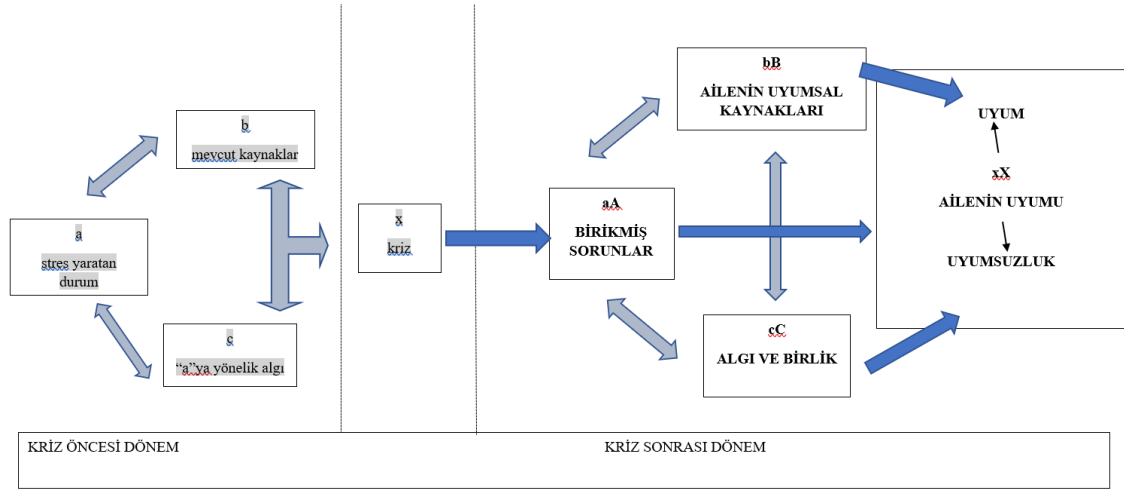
b
mevcut kaynaklar

a
stres yaratan durum

c
"a"ya yönelik algı

x
kriz

bB
AİLENİN UYUMSAL KAYNAKLARI

aA
BİRİKMİŞ SORUNLAR

cC
ALGI VE BİRLİK

UYUM

xX
AİLENİN UYUMU

UYUMSUZLUK

KRİZ ÖNCESİ DÖNEM

KRİZ SONRASI DÖNEM